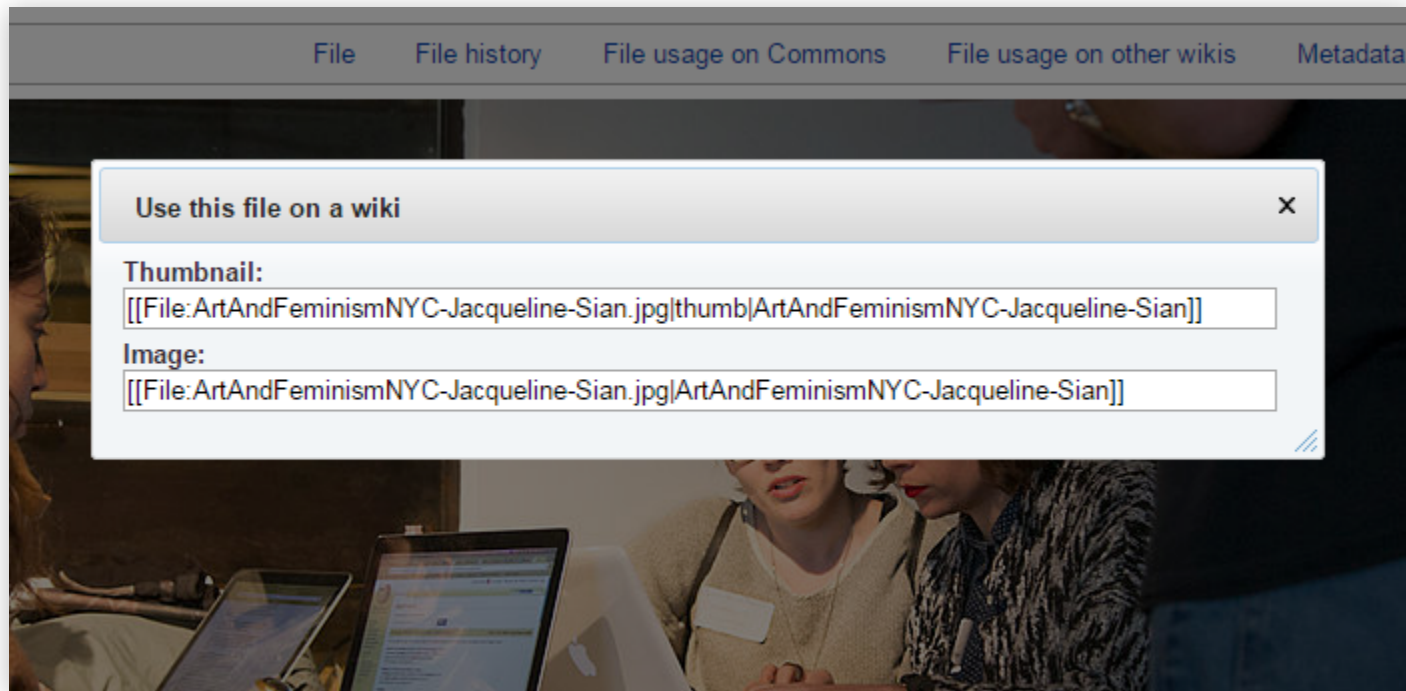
File File history File usage on Commons File usage on other wikis Metadata

Use this file on a wiki ×

Thumbnail:
[[File:ArtAndFeminismNYC-Jacqueline-Sian.jpg|thumb|ArtAndFeminismNYC-Jacqueline-Sian]]

Image:
[[File:ArtAndFeminismNYC-Jacqueline-Sian.jpg|ArtAndFeminismNYC-Jacqueline-Sian]]